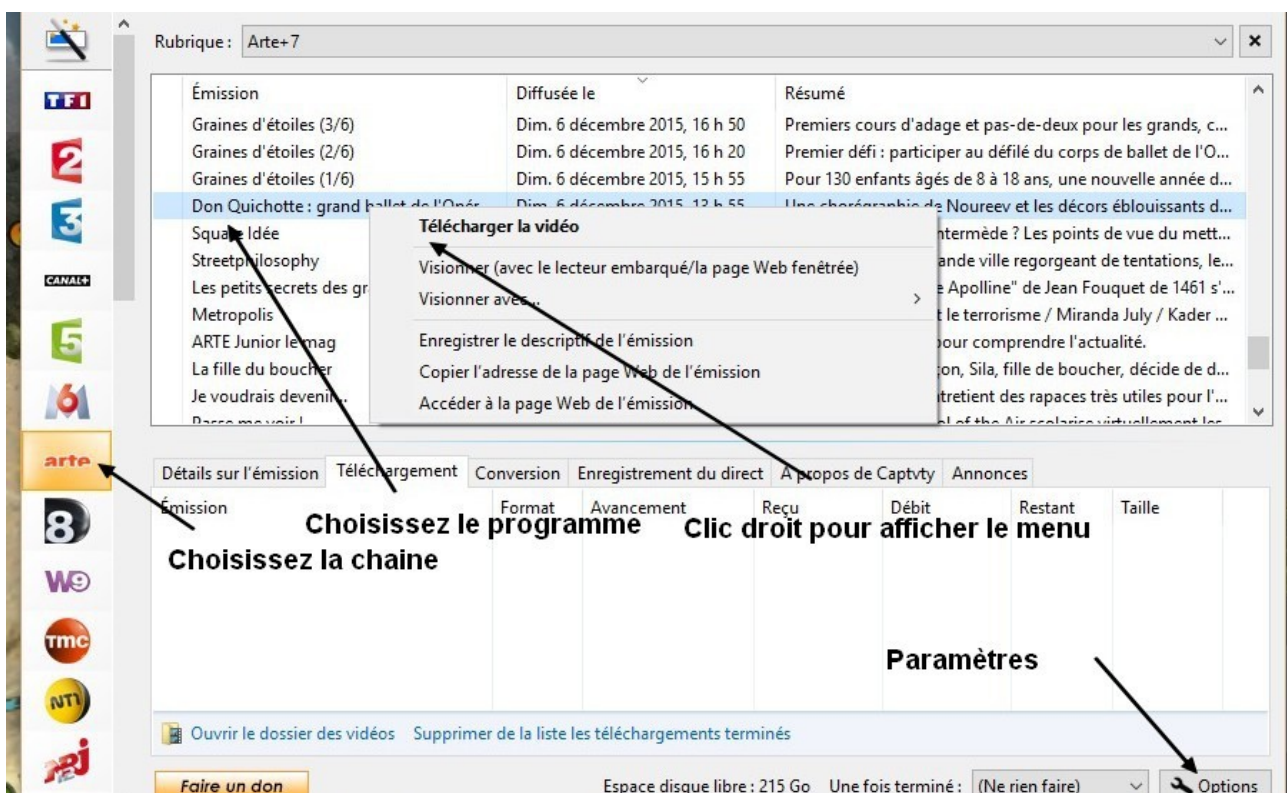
TF1
2
3
CANAL+
5
6
arte
8
W9
TMC
NT1
NRJ

Rubrique : Arte+7

| Émission | Diffusée le | Résumé |
|---|---|---|
| Graines d'étoiles (3/6) | Dim. 6 décembre 2015, 16 h 50 | Premiers cours d'adage et pas-de-deux pour les grands, c... |
| Graines d'étoiles (2/6) | Dim. 6 décembre 2015, 16 h 20 | Premier défi : participer au défilé du corps de ballet de l'O... |
| Graines d'étoiles (1/6) | Dim. 6 décembre 2015, 15 h 55 | Pour 130 enfants âgés de 8 à 18 ans, une nouvelle année d... |
| Don Quichotte : grand ballet de l'Opér... | Dim. 6 décembre 2015, 13 h 55 | Une chorégraphie de Noureev et les décors éblouissants d... |
| Square Idée | | ...intermède ? Les points de vue du mett... |
| Streetphilosophy | | ...ande ville regorgeant de tentations, le... |
| Les petits secrets des gr... | | ...e Apolline" de Jean Fouquet de 1461 s'... |
| Metropolis | | ...t le terrorisme / Miranda July / Kader ... |
| ARTE Junior le mag | | ...pour comprendre l'actualité. |
| La fille du boucher | | ...on, Sila, fille de boucher, décide de d... |
| Je voudrais devenir... | | ...ntretient des rapaces très utiles pour l'... |
| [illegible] | | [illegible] |

Télécharger la vidéo
Visionner (avec le lecteur embarqué/la page Web fenêtrée)
Visionner avec...
Enregistrer le descriptif de l'émission
Copier l'adresse de la page Web de l'émission
Accéder à la page Web de l'émission

Détails sur l'émission | Téléchargement | Conversion | Enregistrement du direct | A propos de Captvty | Annonces

| Émission | Format | Avancement | Reçu | Débit | Restant | Taille |
|---|---|---|---|---|---|---|

Choisissez le programme
Clic droit pour afficher le menu
Choisissez la chaine
Paramètres

Ouvrir le dossier des vidéos   Supprimer de la liste les téléchargements terminés

Faire un don   Espace disque libre : 215 Go   Une fois terminé : (Ne rien faire)   Options